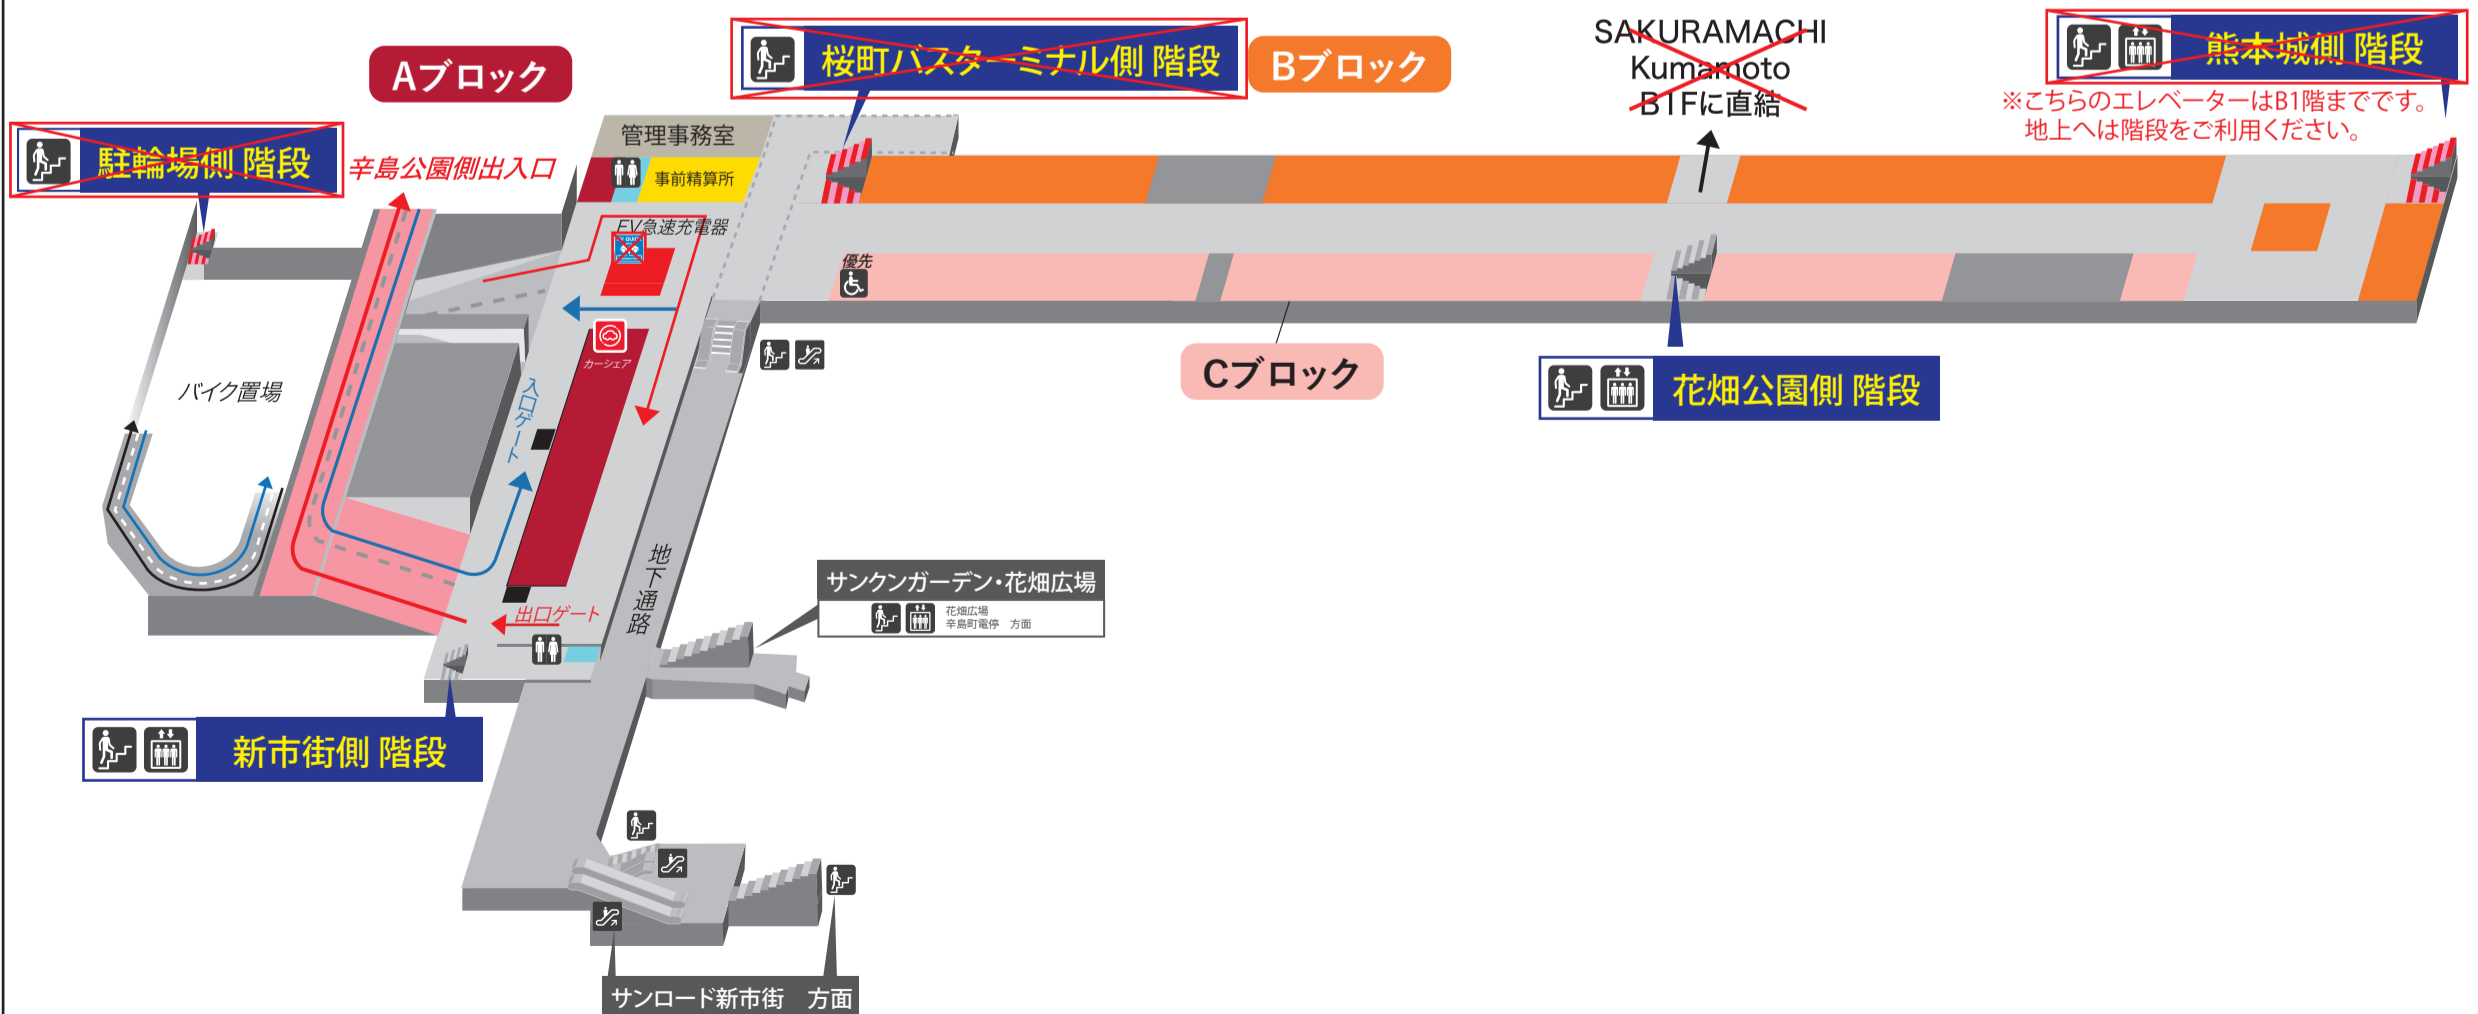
Aブロック

桜町バスターミナル側 階段

Bブロック

SAKURAMACHI
Kumamoto
B1Fに直結

熊本城側 階段

※こちらのエレベーターはB1階までです。
地上へは階段をご利用ください。

駐輪場側 階段

辛島公園側出入口

管理事務室

事前精算所

EV急速充電器

優先

カーシェア

入口ゲート

バイク置場

Cブロック

花畑公園側 階段

地下通路

サンクンガーデン・花畑広場

花畑広場
辛島町電停 方面

出口ゲート

新市街側 階段

サンロード新市街 方面